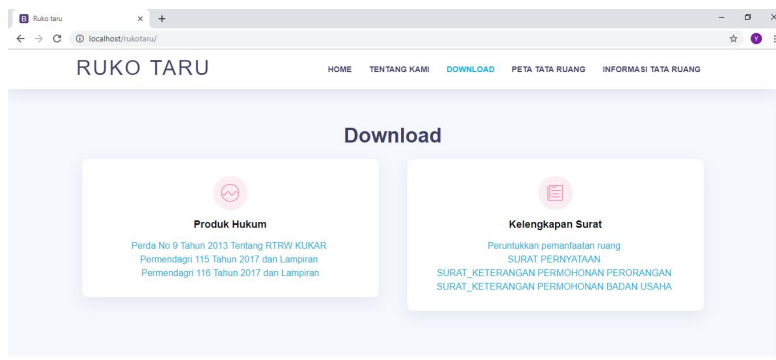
B Ruko taru × +

localhost/rukotaru/

Y

RUKO TARU

HOME TENTANG KAMI DOWNLOAD PETA TATA RUANG INFORMASI TATA RUANG

Download

Produk Hukum

Perda No 9 Tahun 2013 Tentang RTRW KUKAR
Permendagri 115 Tahun 2017 dan Lampiran
Permendagri 116 Tahun 2017 dan Lampiran

Kelengkapan Surat

Peruntukkan pemanfaatan ruang
SURAT PERNYATAAN
SURAT_KETERANGAN PERMOHONAN PERORANGAN
SURAT_KETERANGAN PERMOHONAN BADAN USAHA